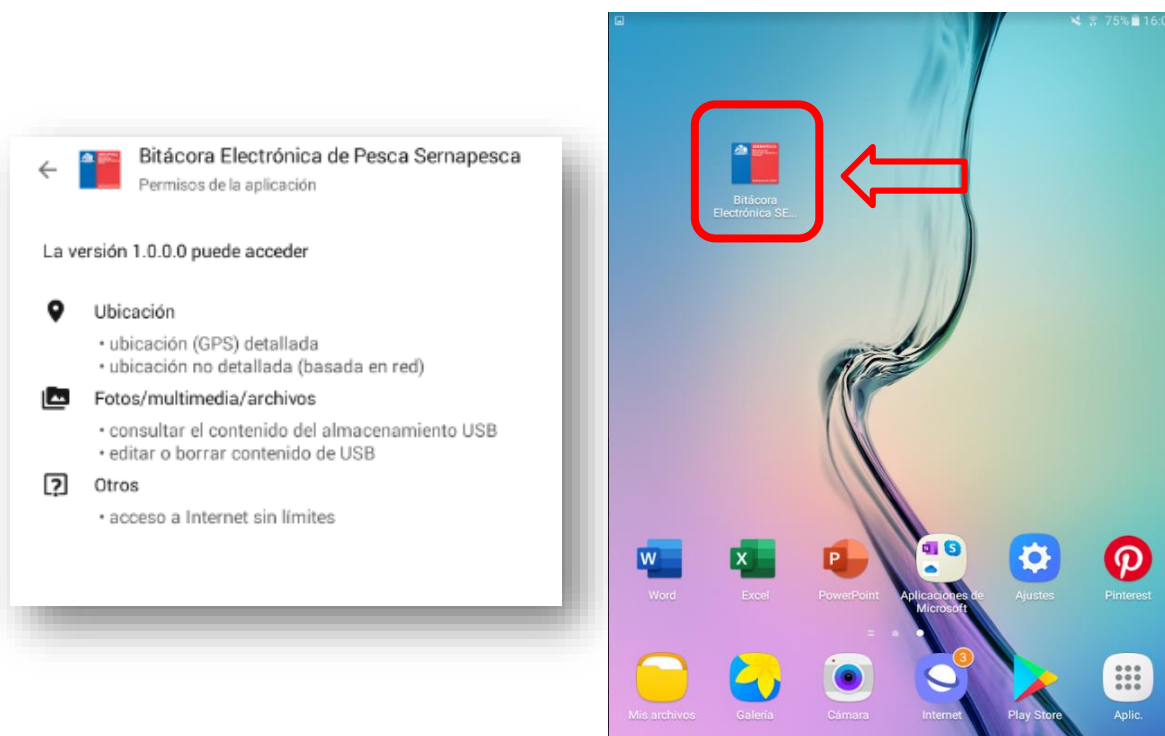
Bitácora Electrónica de Pesca Sernapesca
Permisos de la aplicación

La versión 1.0.0.0 puede acceder

Ubicación
• ubicación (GPS) detallada
• ubicación no detallada (basada en red)

Fotos/multimedia/archivos
• consultar el contenido del almacenamiento USB
• editar o borrar contenido de USB

Otros
• acceso a Internet sin límites

75% 16:0

Bitácora Electrónica SE...

Word
Excel
PowerPoint
Aplicaciones de Microsoft
Ajustes
Pinterest

3

Mis archivos
Galería
Cámara
Internet
Play Store
Aplic.